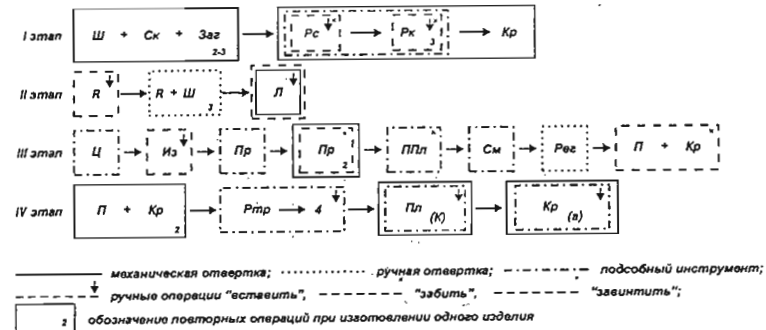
I этап Ш + Ск + Заг 2-3 → Рс → Рк 3 → Кр

II этап R → R + Ш 3 → Л

III этап Ц → Из → Пр → Пр 2 → ППл → См → Рег → П + Кр

IV этап П + Кр 2 → Ртр → 4 → Пл (К) → Кр (а)

механическая отвертка; ручная отвертка; подсобный инструмент;

ручные операции "вставить", "забить", "завинтить";

2 обозначение повторных операций при изготовлении одного изделия